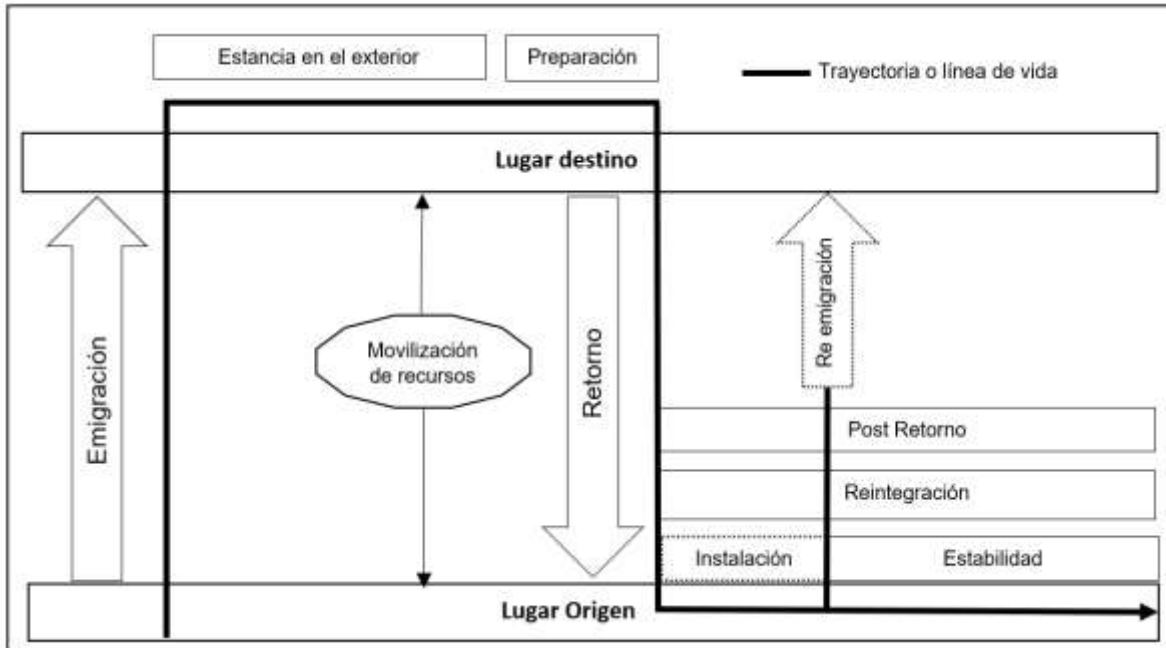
Estancia en el exterior

Preparación

Trayectoria o línea de vida

Lugar destino

Emigración

Movilización de recursos

Retorno

Re emigración

Post Retorno

Reintegración

Instalación

Estabilidad

Lugar Origen